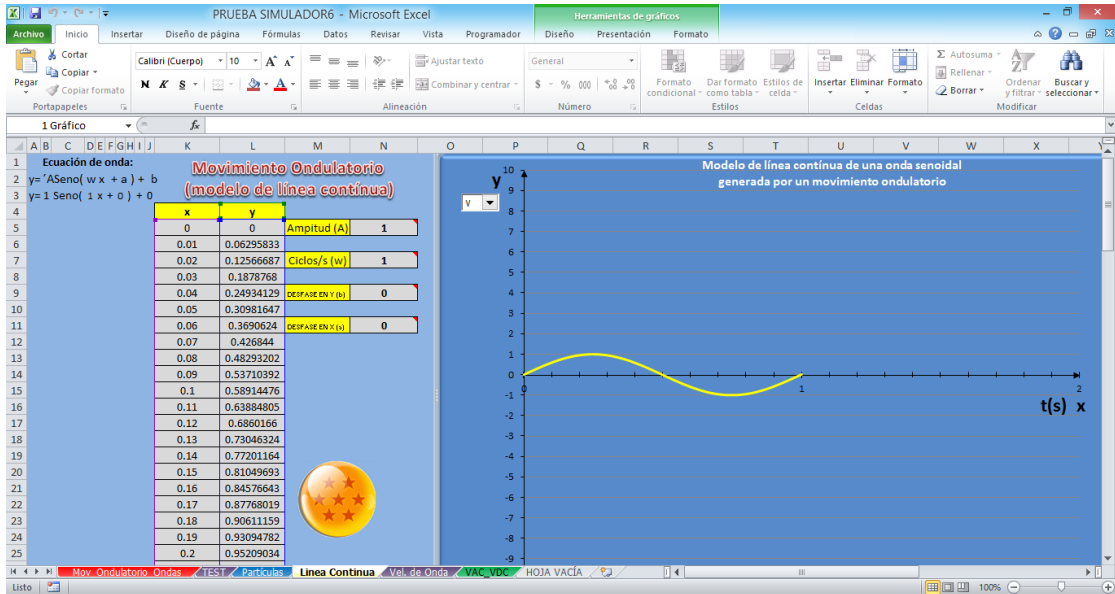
PRUEBA SIMULADOR6 - Microsoft Excel

Herramientas de gráficos

Archivo Inicio Insertar Diseño de página Fórmulas Datos Revisar Vista Programador Diseño Presentación Formato

Pegar Cortar Copiar Copiar formato Portapapeles
Calibri (Cuerpo) 10 N K S Fuente
Ajustar texto Combinar y centrar Alineación
General $ % 000 Número
Formato condicional Dar formato como tabla Estilos de celda Estilos
Insertar Eliminar Formato Celdas
Autosuma Rellenar Borrar Ordenar y filtrar Buscar y seleccionar Modificar

1 Gráfico $f_x$

A B C D E F G H I J K L M N O P Q R S T U V W X

Ecuación de onda:
y= ´ASeno( w x + a ) + b
y= 1 Seno( 1 x + 0 ) + 0

Movimiento Ondulatorio
(modelo de línea contínua)

| x | y |
|---|---|
| 0 | 0 |
| 0.01 | 0.06295833 |
| 0.02 | 0.12566687 |
| 0.03 | 0.1878768 |
| 0.04 | 0.24934129 |
| 0.05 | 0.30981647 |
| 0.06 | 0.3690624 |
| 0.07 | 0.426844 |
| 0.08 | 0.48293202 |
| 0.09 | 0.53710392 |
| 0.1 | 0.58914476 |
| 0.11 | 0.63884805 |
| 0.12 | 0.6860166 |
| 0.13 | 0.73046324 |
| 0.14 | 0.77201164 |
| 0.15 | 0.81049693 |
| 0.16 | 0.84576643 |
| 0.17 | 0.87768019 |
| 0.18 | 0.90611159 |
| 0.19 | 0.93094782 |
| 0.2 | 0.95209034 |

| Ampitud (A) | 1 |
|---|---|
| Ciclos/s (w) | 1 |
| DESFASE EN Y (b) | 0 |
| DESFASE EN X (a) | 0 |

Modelo de línea contínua de una onda senoidal generada por un movimiento ondulatorio

y
v
10 9 8 7 6 5 4 3 2 1 0 -1 -2 -3 -4 -5 -6 -7 -8 -9
0 1 2
t(s) x

Mov. Ondulatorio Ondas TEST Particulas Linea Continua Vel. de Onda VAC_VDC HOJA VACÍA

Listo 100%